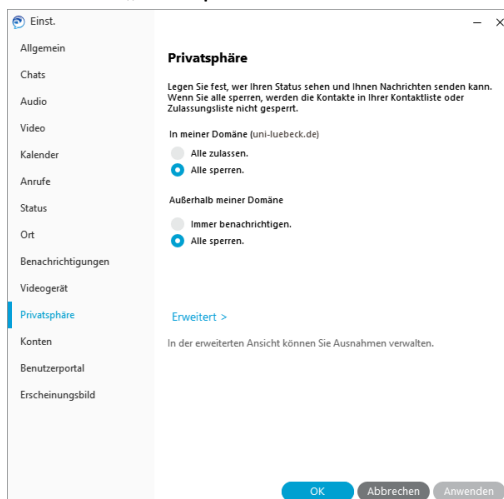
Einst.

Allgemein
Chats
Audio
Video
Kalender
Anrufe
Status
Ort
Benachrichtigungen
Videogerät
Privatsphäre
Konten
Benutzerportal
Erscheinungsbild

Privatsphäre

Legen Sie fest, wer Ihren Status sehen und Ihnen Nachrichten senden kann. Wenn Sie alle sperren, werden die Kontakte in Ihrer Kontaktliste oder Zulassungsliste nicht gesperrt.

In meiner Domäne (uni-luebeck.de)

Alle zulassen.

Alle sperren.

Außerhalb meiner Domäne

Immer benachrichtigen.

Alle sperren.

Erweitert >

In der erweiterten Ansicht können Sie Ausnahmen verwalten.

OK
Abbrechen
Anwenden